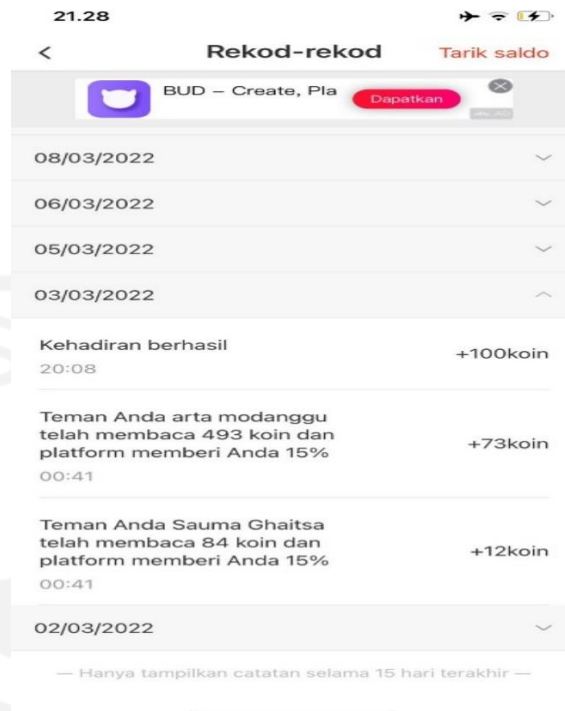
21.28

<

Rekod-rekod

Tarik saldo

BUD – Create, Pla

Dapatkan

08/03/2022

06/03/2022

05/03/2022

03/03/2022

Kehadiran berhasil
20:08
+100koin

Teman Anda arta modanggu telah membaca 493 koin dan platform memberi Anda 15%
00:41
+73koin

Teman Anda Sauma Ghaitsa telah membaca 84 koin dan platform memberi Anda 15%
00:41
+12koin

02/03/2022

— Hanya tampilkan catatan selama 15 hari terakhir —